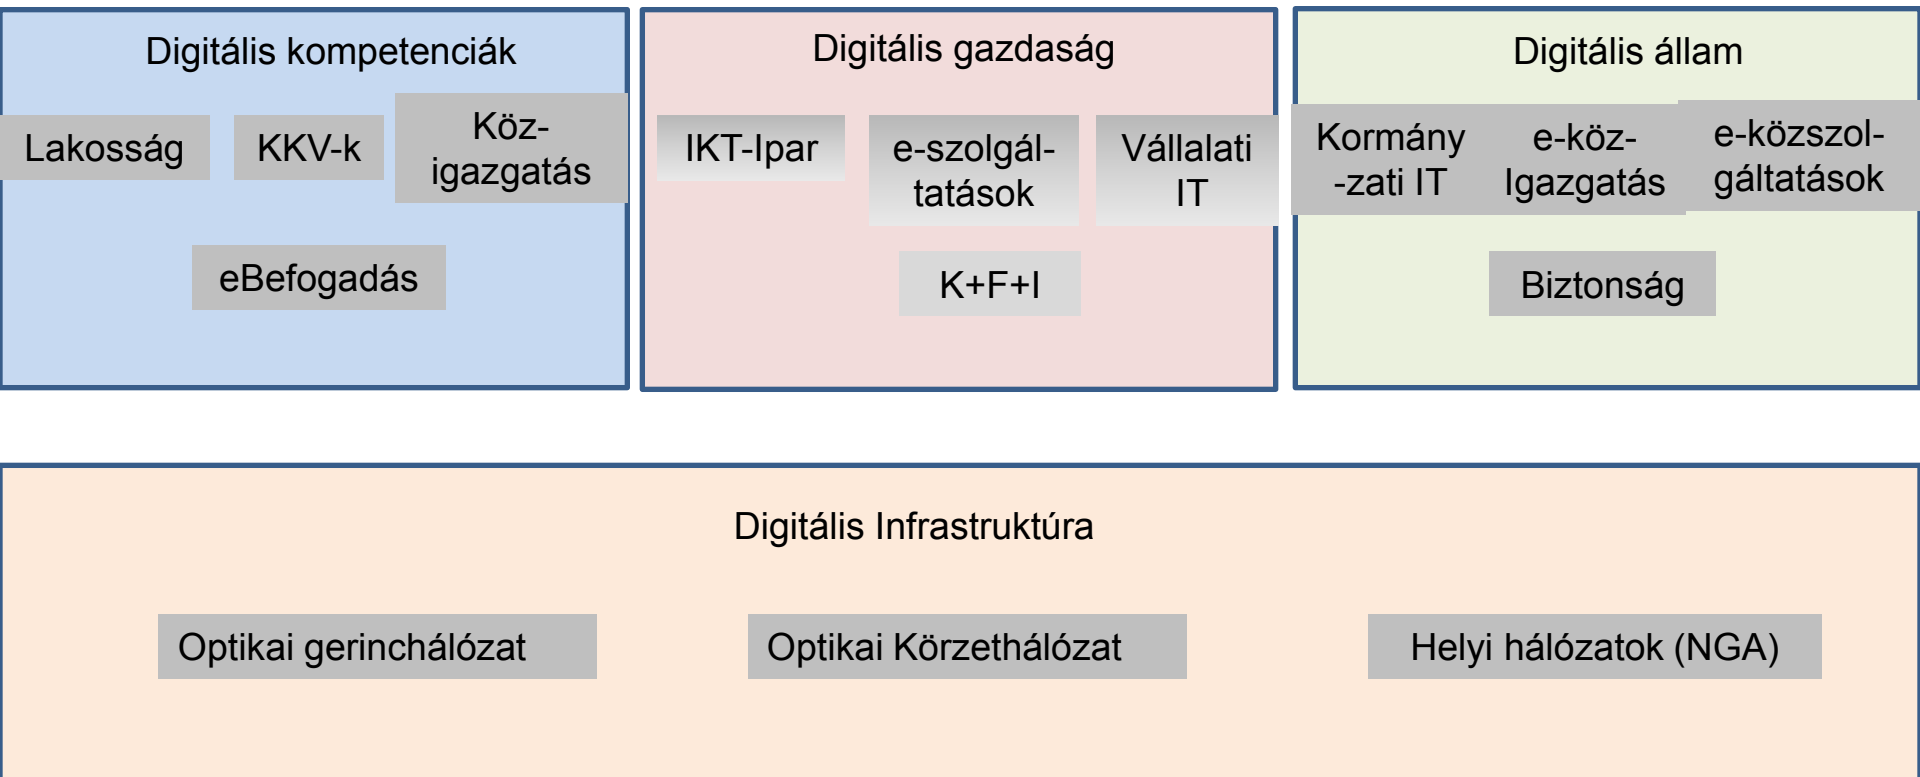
Digitális kompetenciák

Lakosság

KKV-k

Köz-igazgatás

eBefogadás

Digitális gazdaság

IKT-Ipar

e-szolgál-tatások

Vállalati IT

K+F+I

Digitális állam

Kormány-zati IT

e-köz-Igazgatás

e-közszol-gáltatások

Biztonság

Digitális Infrastruktúra

Optikai gerinchálózat

Optikai Körzethálózat

Helyi hálózatok (NGA)